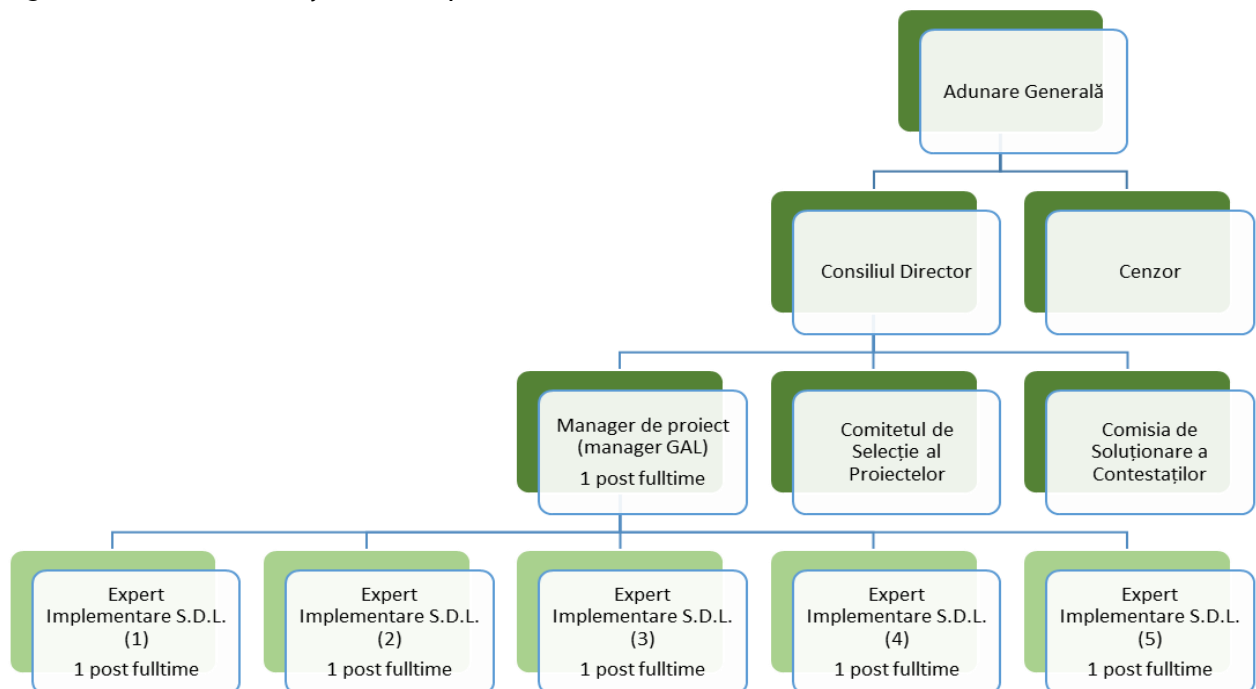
Adunare Generală

Consiliul Director

Cenzor

Manager de proiect (manager GAL)
1 post fulltime

Comitetul de Selecție al Proiectelor

Comisia de Soluționare a Contestaților

Expert Implementare S.D.L. (1)
1 post fulltime

Expert Implementare S.D.L. (2)
1 post fulltime

Expert Implementare S.D.L. (3)
1 post fulltime

Expert Implementare S.D.L. (4)
1 post fulltime

Expert Implementare S.D.L. (5)
1 post fulltime